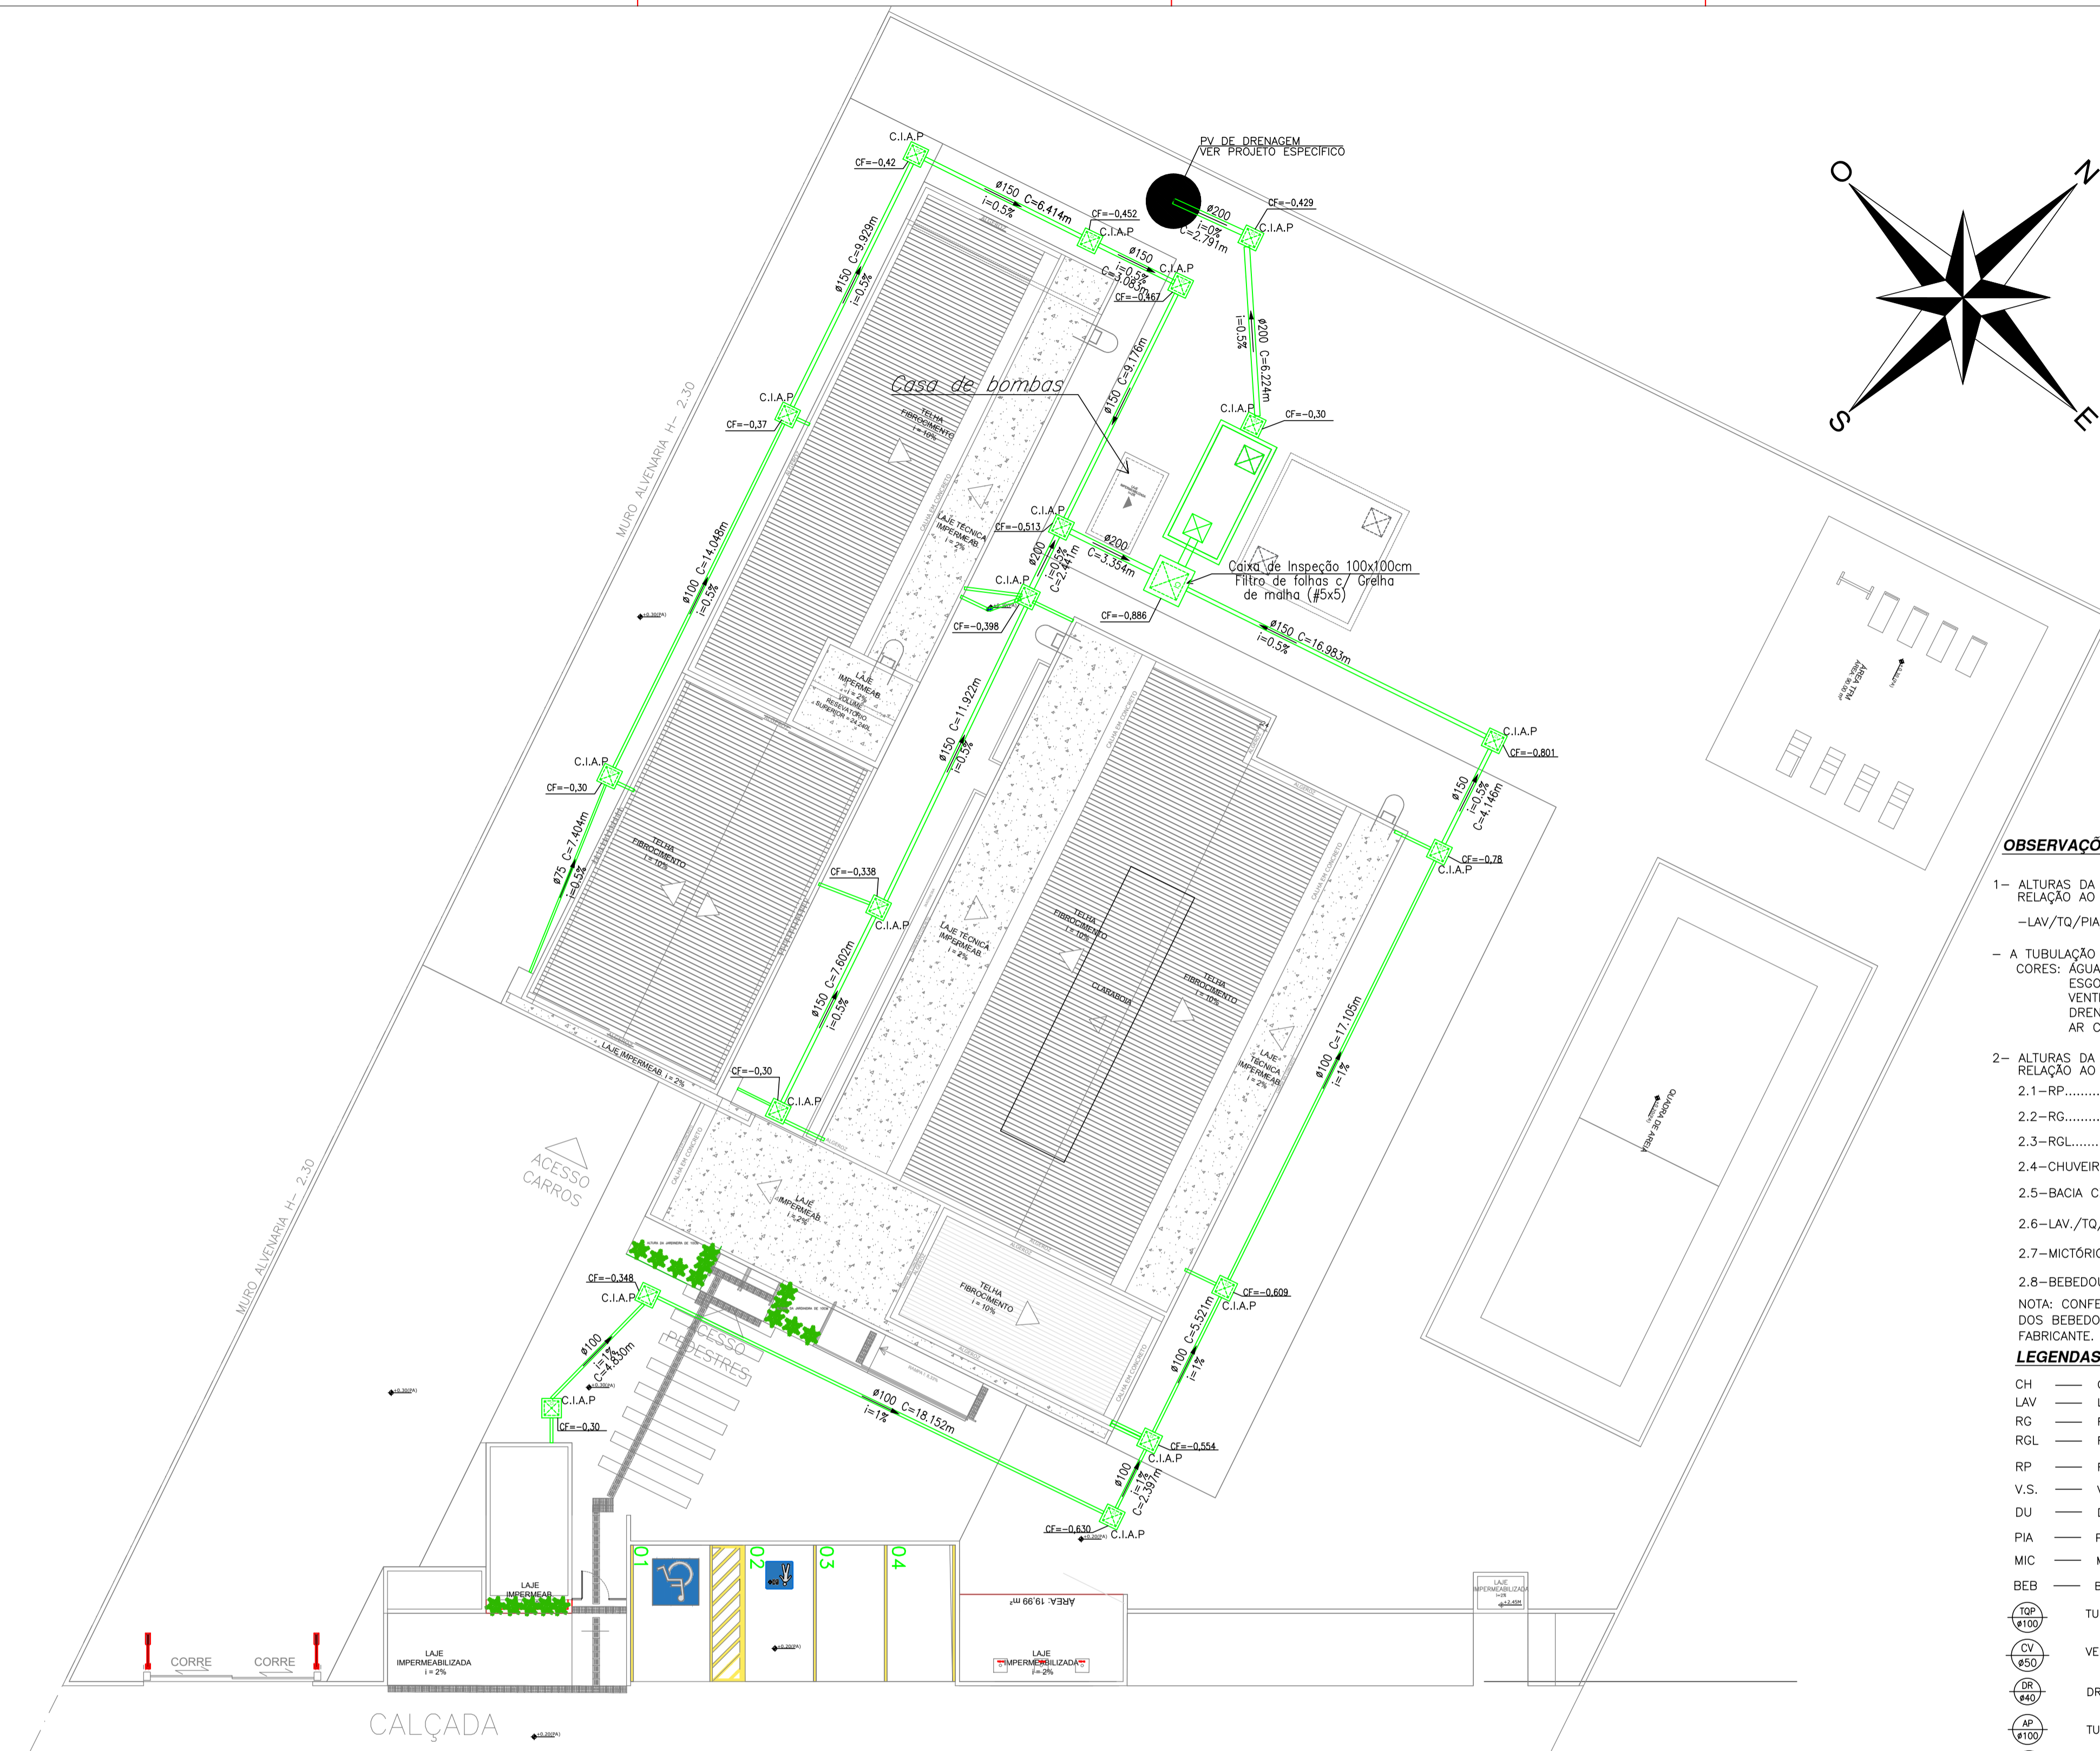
PV DE DRENAGEM
VER PROJETO ESPECÍFICO

O
N
S
E

C.I.A.P
CF=-0,42
ø150 C=6.414m
i=0.5%
CF=-0,452
C.I.A.P
ø200
i=0%
C=2.791m
CF=-0,429
C.I.A.P
ø150
i=0.5%
C=3.085m
C.I.A.P
CF=-0,467
ø150 C=9.929m
i=0.5%
ø200 C=6.224m
i=0.5%
MURO ALVENARIA H- 2.30
C.I.A.P
CF=-0,37
Casa de bombas
TELHA FIBROCIMENTO i = 10%
ø150 C=9.176m
C.I.A.P
CF=-0,30
LAJE TÉCNICA IMPERMEAB. i = 2%
C.I.A.P
CF=-0,513
ø200
i=0.5%
C=2.441m
ø200
C=3.354m
C.I.A.P
CF=-0,398
ø100 C=14.048m
i=0.5%
Caixa de Inspeção 100x100cm
Filtro de folhas c/ Grelha
de malha (#5x5)
CF=-0,886
ø150 C=16.983m
i=0.5%
LAJE IMPERMEAB. i = 2%
ø150 C=11.922m
i=0.5%
C.I.A.P
CF=-0,801
C.I.A.P
CF=-0,30
ø150
i=0.5%
C=4.146m
CF=-0,78
C.I.A.P
ø75 C=7.404m
i=0.5%
TELHA FIBROCIMENTO i = 10%
CF=-0,338
C.I.A.P
LAJE TÉCNICA IMPERMEAB. i = 2%
TELHA FIBROCIMENTO i = 10%
CLARABOIA
TELHA FIBROCIMENTO i = 10%
ø150 C=7.602m
i=0.5%
ø100 C=17.105m
i=1%
LAJE TÉCNICA IMPERMEAB. i = 2%
LAJE IMPERMEAB. i = 2%
CF=-0,30
C.I.A.P
ACESSO CARROS
MURO ALVENARIA H- 2.30
LAJE IMPERMEAB. i = 2%
TELHA FIBROCIMENTO i = 10%
CF=-0,348
C.I.A.P
CF=-0,609
C.I.A.P
ø100
i=1%
C=4.830m
ACESSO PEDESTRES
ø100 C=5.521m
i=1%
C.I.A.P
CF=-0,30
ø100 C=18.152m
i=1%
CF=-0,554
C.I.A.P
ø100
i=1%
C=2.397m
CF=-0,630
C.I.A.P
01
02
03
04
LAJE IMPERMEAB.
ÁREA: 19,99 m²
LAJE IMPERMEABILIZADA i = 2%
LAJE IMPERMEABILIZADA i = 2%
CORRE
CORRE
CALÇADA
QUADRA DE AREIA

OBSERVAÇÕ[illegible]
1– ALTURAS DA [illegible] RELAÇÃO AO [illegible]
–LAV/TQ/PIA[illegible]
– A TUBULAÇÃO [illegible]
CORES: ÁGUA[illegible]
ESGO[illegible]
VENT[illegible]
DREN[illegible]
AR C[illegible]
2– ALTURAS DA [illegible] RELAÇÃO AO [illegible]
2.1–RP.........
2.2–RG.........
2.3–RGL.......
2.4–CHUVEIR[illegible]
2.5–BACIA C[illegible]
2.6–LAV./TQ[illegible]
2.7–MICTÓRI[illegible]
2.8–BEBEDOU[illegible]
NOTA: CONFE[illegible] DOS BEBEDO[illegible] FABRICANTE.
LEGENDAS
CH ——
LAV ——
RG ——
RGL ——
RP ——
V.S. ——
DU ——
PIA ——
MIC ——
BEB ——
TQP ø100 TU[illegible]
CV ø50 VE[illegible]
DR ø40 DR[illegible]
AP ø100 TU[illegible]